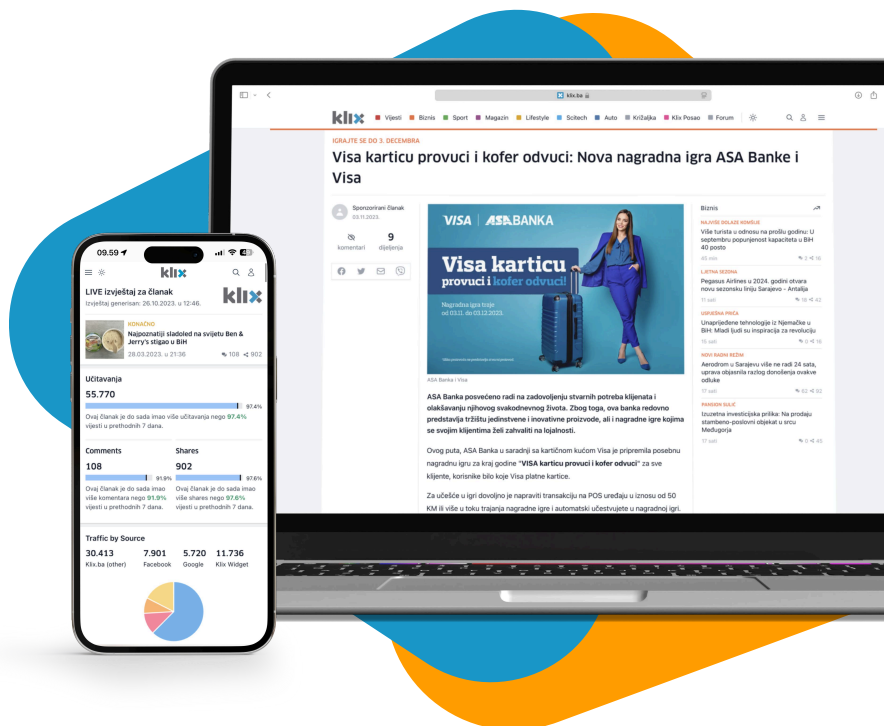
klix.ba

klix Vijesti Biznis Sport Magazin Lifestyle Scitech Auto Križaljka Klix Posao Forum

IGRAJTE SE DO 3. DECEMBRA

Visa karticu provuci i kofer odvuci: Nova nagradna igra ASA Banke i Visa

Sponzorirani članak
03.11.2023.

0 komentari
9 dijeljenja

VISA | ASA BANKA
Visa karticu provuci i kofer odvuci!
Nagradna igra traje od 03.11. do 03.12.2023.

ASA Banka i Visa

ASA Banka posvećeno radi na zadovoljenju stvarnih potreba klijenata i olakšavanju njihovog svakodnevnog života. Zbog toga, ova banka redovno predstavlja tržištu jedinstvene i inovativne proizvode, ali i nagradne igre kojima se svojim klijentima želi zahvaliti na lojalnosti.

Ovog puta, ASA Banka u saradnji sa karticnom kućom Visa je pripremila posebnu nagradnu igru za kraj godine "VISA karticu provuci i kofer odvuci" za sve klijente, korisnike bilo koje Visa platne kartice.

Za učešće u igri dovoljno je napraviti transakciju na POS uređaju u iznosu od 50 KM ili više u toku trajanja nagradne igre i automatski učestvujete u nagradnoj igri.

Biznis

NAJVIŠE DOLAZE KOMŠIJE
Više turista u odnosu na prošlu godinu: U septembru popunjenost kapaciteta u BiH 40 posto
45 min 2 16

LJETNA SEZONA
Pegasus Airlines u 2024. godini otvara novu sezonsku liniju Sarajevo - Antalija
11 sati 16 42

USPJEŠNA PRIČA
Unaprijeđene tehnologije iz Njemačke u BiH: Mladi ljudi su inspiracija za revoluciju
15 sati 6 16

NOVI RADNI REŽIM
Aerodrom u Sarajevu više ne radi 24 sata, uprava objasnila razlog donošenja ovakve odluke
17 sati 62 62

PANSKIN SULIĆ
Izuzetna investicijska prilika: Na prodaju stambeno-poslovni objekat u srcu Međugorja
17 sati 0 45

09.59

klix

LIVE izvještaj za članak
Izvještaj generisan: 26.10.2023. u 12:46.
klix

KONAČNO
Najpoznatiji sladoled na svijetu Ben & Jerry's stigao u BiH
28.03.2023. u 21:36 108 902

Učitavanja
55.770
97.4%
Ovaj članak je do sada imao više učitavanja nego 97.4% vijesti u prethodnih 7 dana.

Comments
108
91.9%
Ovaj članak je do sada imao više komentara nego 91.9% vijesti u prethodnih 7 dana.

Shares
902
97.6%
Ovaj članak je do sada imao više shares nego 97.6% vijesti u prethodnih 7 dana.

Traffic by Source
30.413 Klix.ba (other)
7.901 Facebook
5.720 Google
11.736 Klix Widget